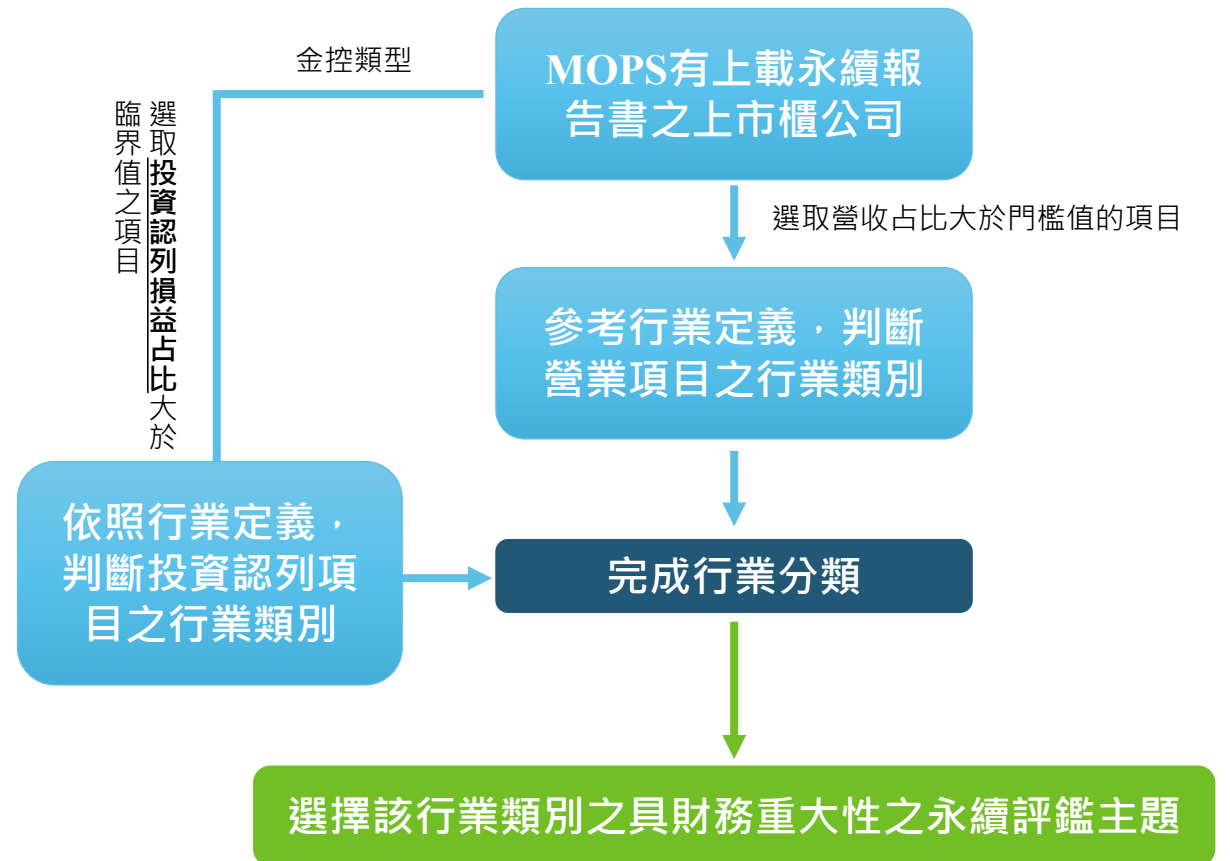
MOPS有上載永續報告書之上市櫃公司

金控類型

選取投資認列損益占比大於臨界值之項目

選取營收占比大於門檻值的項目

參考行業定義，判斷營業項目之行業類別

依照行業定義，判斷投資認列項目之行業類別

完成行業分類

選擇該行業類別之具財務重大性之永續評鑑主題